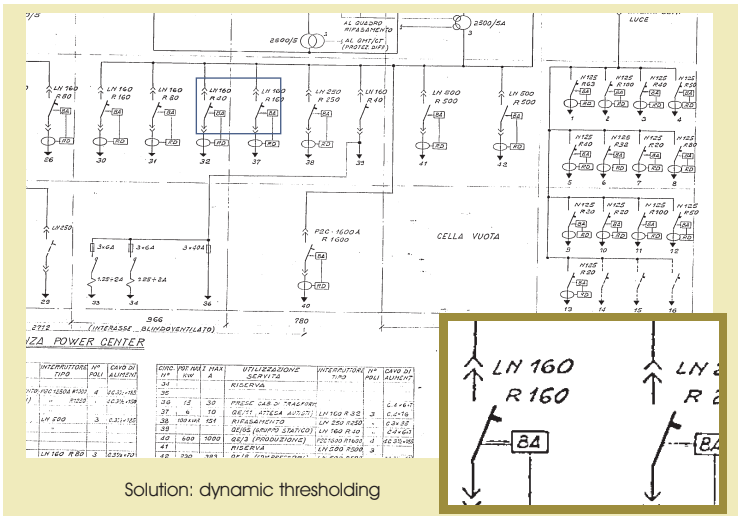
AL QUADRO RIFASAMENTO
AL GMT/CT (PROTEZ DIFF)
2500/5
2500/5A
LUCE
LN 160 R 80
LN 160 R 160
LN 160 R 80
LN 160 R 40
LN 160 R 160
LN 250 R 250
LN 250 R 40
LN 800 R 500
LN 500 R 500
N125 R63
N125 R100
N125 R40
N125 R40
N125 R50
BA
RD
26
30
31
32
37
38
39
41
42
1
2
3
4
N125 R40
N125 R32
N125 R20
N125 R80
5
6
7
8
N125 R20
N125 R20
N125 R100
N125 R50
9
10
11
12
N125 R20
13
14
15
16
LN250
3×6A
3×6A
3+40A
P2C-1600A R 1600
CELLA VUOTA
1.25+2A
1.25+2A
33
34
36
40
29
966
2712
780
(INTERASSE BLINDOVENT/LATO)
NZA POWER CENTER

| INTERRUTTORE TIPO | N° POLI | CAVO DI ALIMENT |
|---|---|---|
| P2C 1250A R1000 | 4 | |
| LN 500 | 3 | |
| LN 160 R 80 | 3 | |

| CIRC N° | POT. NA KW | I MAX A | UTILIZZAZIONE SERVITA | INTERRUTTORE TIPO | N° POLI | CAVO DI ALIMENT |
|---|---|---|---|---|---|---|
| 34 | | | RISERVA | | | |
| 35 | | | | | | |
| 36 | 15 | 30 | PRESE CAB. DI TRASFORM | | | |
| 37 | 6 | 10 | QE/11 (ATTESA AUTOM) | LN 160 R 32 | 3 | |
| 38 | 100 kVA | 151 | RIFASAMENTO | LN 250 R250 | 3 | |
| 39 | | | QE/QS (GRUPPO STATICO) | LN 160 R 40 | 3 | |
| 40 | 600 | 1000 | QE/3 (PRODUZIONE) | P2C1600 R1600 | 3 | |
| 41 | | | RISERVA | LN 500 R500 | | |
| 42 | | | | | | |

Solution: dynamic thresholding
LN 160
R 160
BA
LN
R
BA